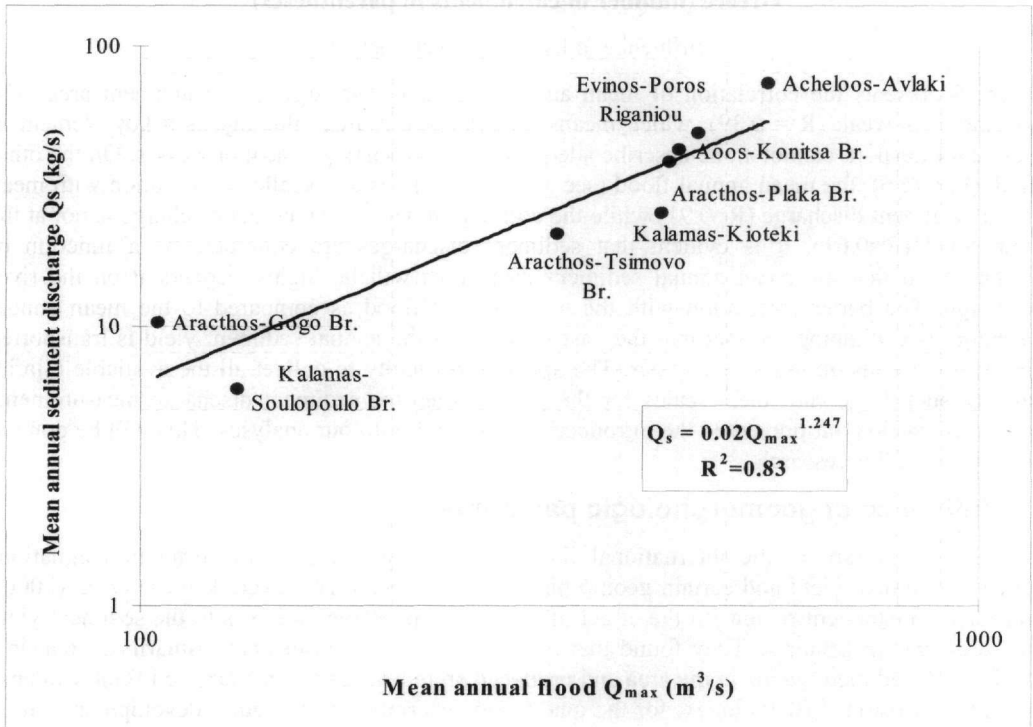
100

10

1

100

1000

Mean annual sediment discharge Qs (kg/s)

Mean annual flood $Q_{max}$ ($m^3/s$)

Acheloos-Avlaki

Evinos-Poros

Riganiou

Aoos-Konitsa Br.

Arachthos-Plaka Br.

Kalamas-Kioteki

Arachthos-Tsimovo Br.

Arachthos-Gogo Br.

Kalamas-Soulopoulo Br.

$Q_s = 0.02Q_{max}^{1.247}$
$R^2=0.83$